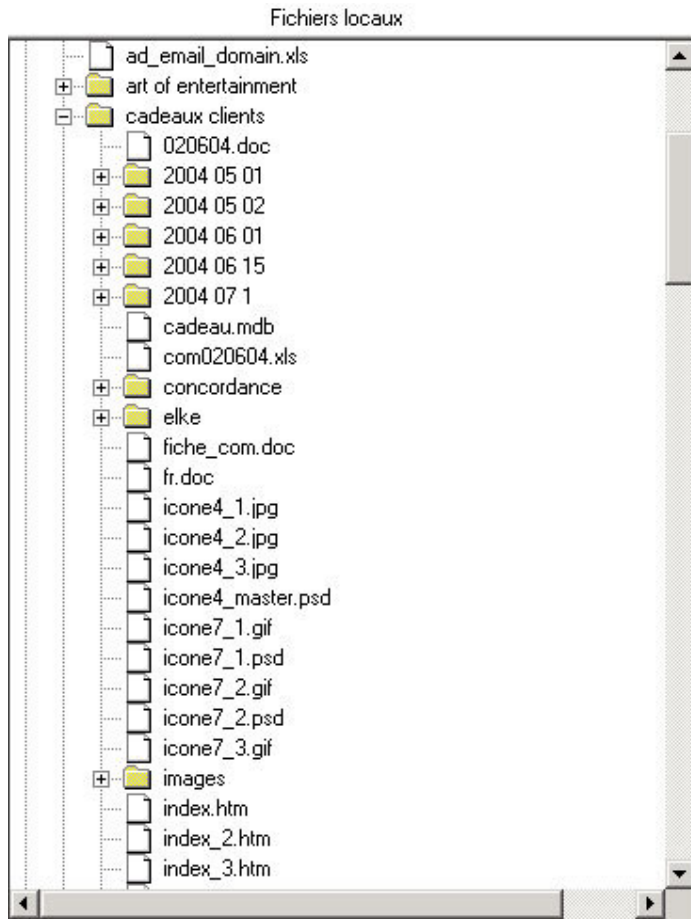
Fichiers locaux

ad_email_domain.xls
art of entertainment
cadeaux clients
020604.doc
2004 05 01
2004 05 02
2004 06 01
2004 06 15
2004 07 1
cadeau.mdb
com020604.xls
concordance
elke
fiche_com.doc
fr.doc
icone4_1.jpg
icone4_2.jpg
icone4_3.jpg
icone4_master.psd
icone7_1.gif
icone7_1.psd
icone7_2.gif
icone7_2.psd
icone7_3.gif
images
index.htm
index_2.htm
index_3.htm